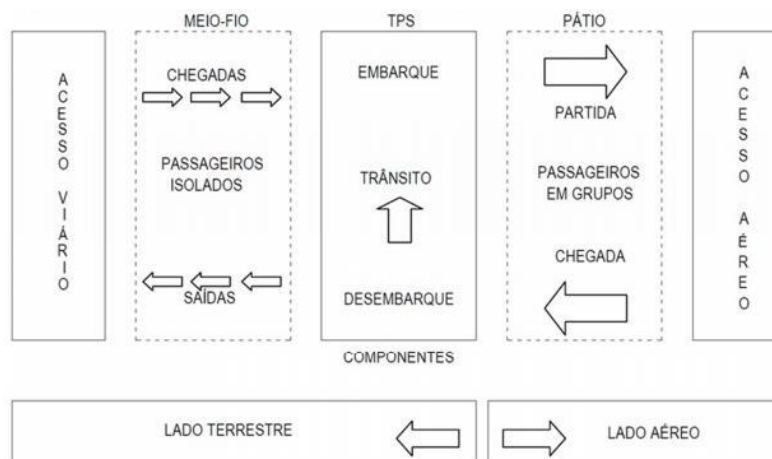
MEIO-FIO

TPS

PÁTIO

ACESSO VIÁRIO

CHEGADAS

PASSAGEIROS ISOLADOS

SAÍDAS

EMBARQUE

TRÂNSITO

DESEMBARQUE

PARTIDA

PASSAGEIROS EM GRUPOS

CHEGADA

ACESSO AÉREO

COMPONENTES

LADO TERRESTRE

LADO AÉREO